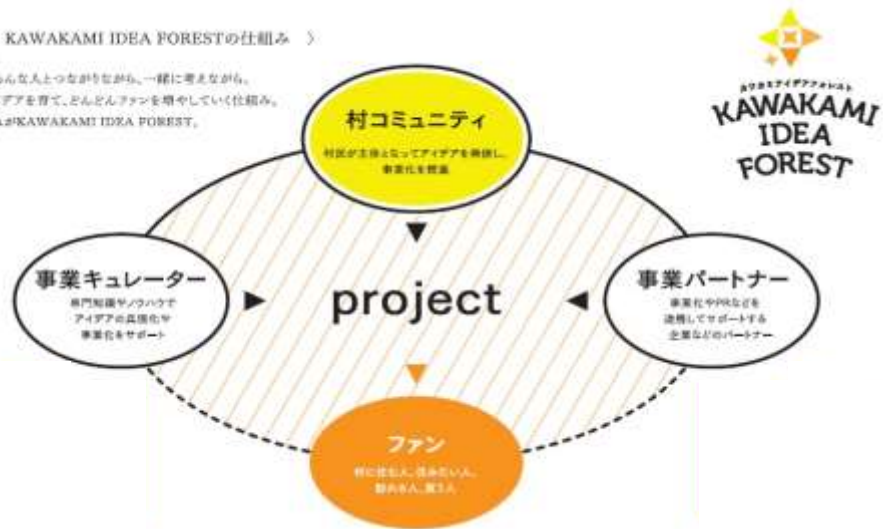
KAWAKAMI IDEA FORESTの仕組み 〉

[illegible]んな人とつながりながら、一緒に考えながら、
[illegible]デアを育て、どんどんファンを増やしていく仕組み。
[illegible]がKAWAKAMI IDEA FOREST。

カワカミアイデアフォレスト
KAWAKAMI IDEA FOREST

村コミュニティ
村民が主体となってアイデアを発掘し、事業化を提案

事業キュレーター
専門知識やノウハウで
アイデアの具現化や
事業化をサポート

project

事業パートナー
事業化やPRなどを
連携してサポートする
企業などのパートナー

ファン
村に住む人、住みたい人、
訪れる人、買う人